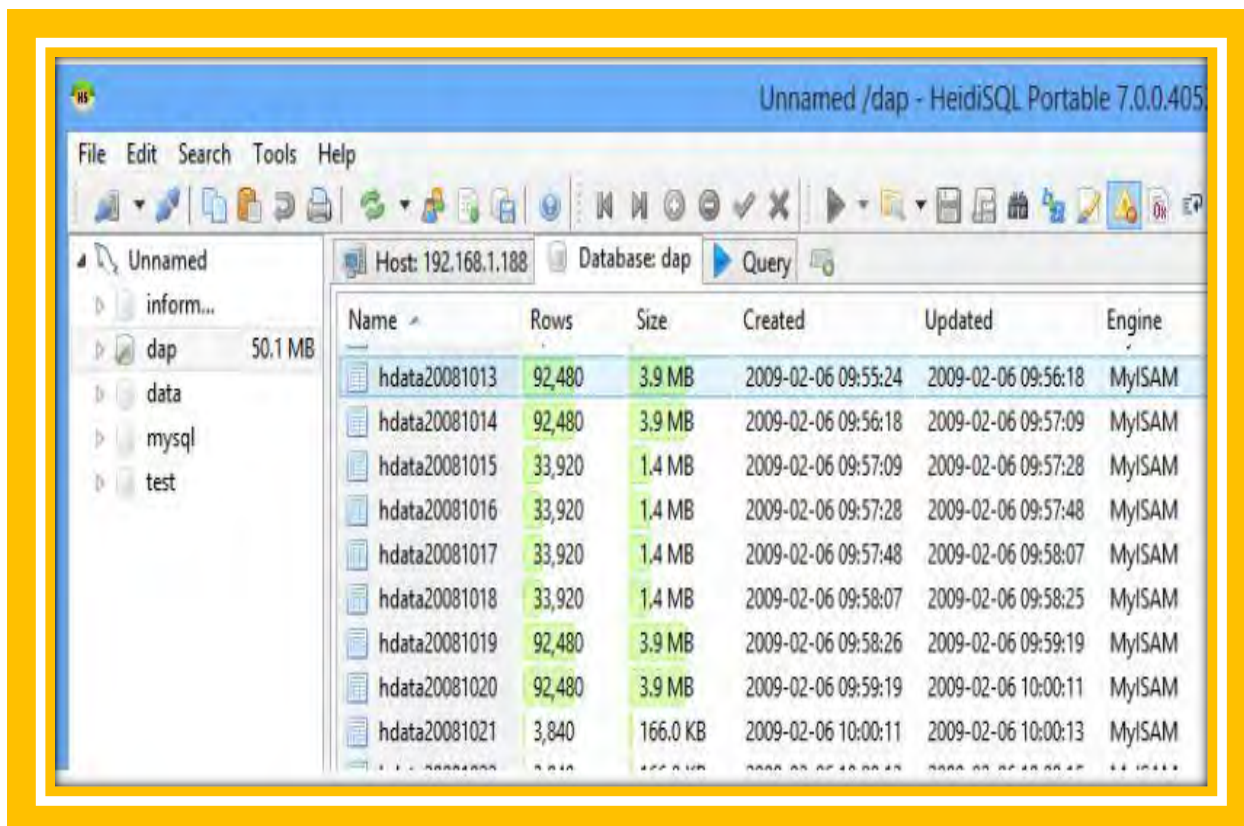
Unnamed /dap - HeidiSQL Portable 7.0.0.405

File Edit Search Tools Help

Unnamed
inform...
dap 50.1 MB
data
mysql
test

Host: 192.168.1.188 | Database: dap | Query

| Name | Rows | Size | Created | Updated | Engine |
|---|---|---|---|---|---|
| hdata20081013 | 92,480 | 3.9 MB | 2009-02-06 09:55:24 | 2009-02-06 09:56:18 | MyISAM |
| hdata20081014 | 92,480 | 3.9 MB | 2009-02-06 09:56:18 | 2009-02-06 09:57:09 | MyISAM |
| hdata20081015 | 33,920 | 1.4 MB | 2009-02-06 09:57:09 | 2009-02-06 09:57:28 | MyISAM |
| hdata20081016 | 33,920 | 1.4 MB | 2009-02-06 09:57:28 | 2009-02-06 09:57:48 | MyISAM |
| hdata20081017 | 33,920 | 1.4 MB | 2009-02-06 09:57:48 | 2009-02-06 09:58:07 | MyISAM |
| hdata20081018 | 33,920 | 1.4 MB | 2009-02-06 09:58:07 | 2009-02-06 09:58:25 | MyISAM |
| hdata20081019 | 92,480 | 3.9 MB | 2009-02-06 09:58:26 | 2009-02-06 09:59:19 | MyISAM |
| hdata20081020 | 92,480 | 3.9 MB | 2009-02-06 09:59:19 | 2009-02-06 10:00:11 | MyISAM |
| hdata20081021 | 3,840 | 166.0 KB | 2009-02-06 10:00:11 | 2009-02-06 10:00:13 | MyISAM |
| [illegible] | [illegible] | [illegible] | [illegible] | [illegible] | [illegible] |